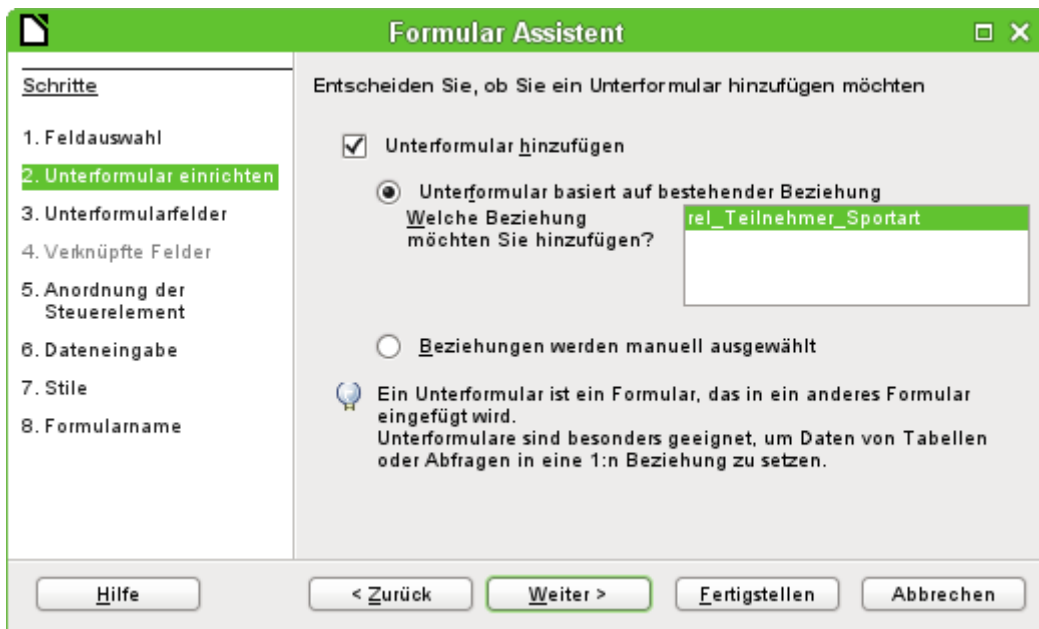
Formular Assistent

Schritte

1. Feldauswahl

2. Unterformular einrichten

3. Unterformularfelder

4. Verknüpfte Felder

5. Anordnung der Steuerelement

6. Dateneingabe

7. Stile

8. Formularname

Entscheiden Sie, ob Sie ein Unterformular hinzufügen möchten

Unterformular hinzufügen

Unterformular basiert auf bestehender Beziehung

Welche Beziehung möchten Sie hinzufügen?

rel_Teilnehmer_Sportart

Beziehungen werden manuell ausgewählt

Ein Unterformular ist ein Formular, das in ein anderes Formular eingefügt wird.
Unterformulare sind besonders geeignet, um Daten von Tabellen oder Abfragen in eine 1:n Beziehung zu setzen.

Hilfe

< Zurück

Weiter >

Fertigstellen

Abbrechen